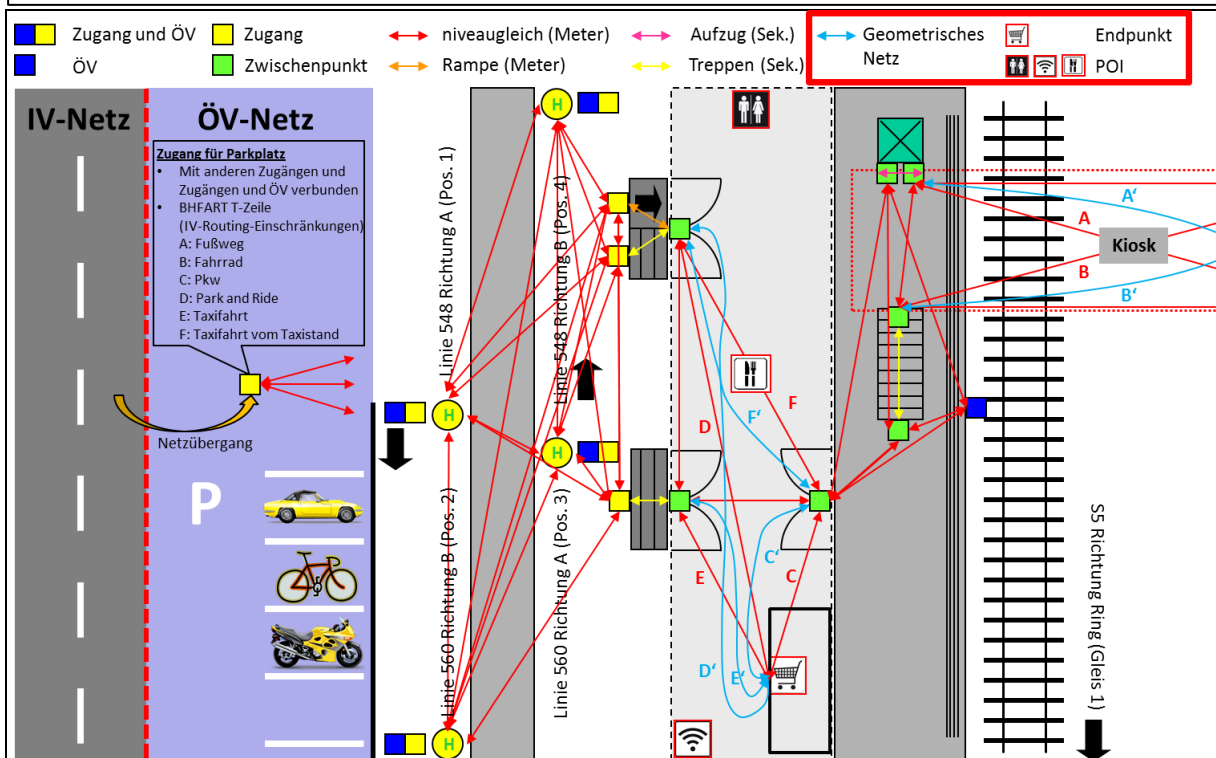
Zugang und ÖV
Zugang
niveaugleich (Meter)
Aufzug (Sek.)
Geometrisches Netz
Endpunkt
ÖV
Zwischenpunkt
Rampe (Meter)
Treppen (Sek.)
POI

IV-Netz
ÖV-Netz

Zugang für Parkplatz
• Mit anderen Zugängen und Zugängen und ÖV verbunden
• BHFART T-Zeile (IV-Routing-Einschränkungen)
A: Fußweg
B: Fahrrad
C: Pkw
D: Park and Ride
E: Taxifahrt
F: Taxifahrt vom Taxistand

Netzübergang

P

H
H
H
H

Linie 548 Richtung A (Pos. 1)
Linie 548 Richtung B (Pos. 4)
Linie 560 Richtung B (Pos. 2)
Linie 560 Richtung A (Pos. 3)

D
F'
F
E
C'
C
D'
E'

A'
A
Kiosk
B
B'

S5 Richtung Ring (Gleis 1)